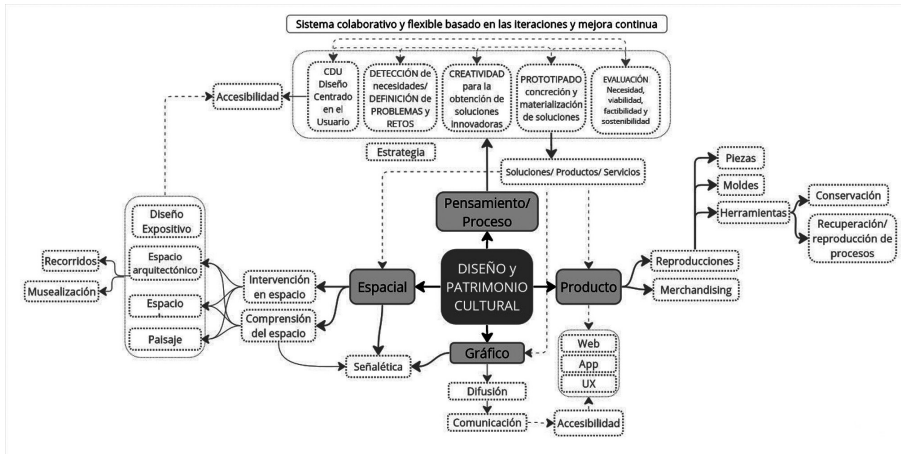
Sistema colaborativo y flexible basado en las iteraciones y mejora continua

CDU Diseño Centrado en el Usuario

DETECCIÓN de necesidades/ DEFINICIÓN de PROBLEMAS y RETOS

CREATIVIDAD para la obtención de soluciones innovadoras

PROTOTIPADO concreción y materialización de soluciones

EVALUACIÓN Necesidad, viabilidad, factibilidad y sostenibilidad

Accesibilidad

Estrategia

Soluciones/ Productos/ Servicios

Piezas

Moldes

Herramientas

Conservación

Recuperación/ reproducción de procesos

Pensamiento/ Proceso

Diseño Expositivo

Espacio arquitectónico

Espacio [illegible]

Paisaje

Recorridos

Musealización

Intervención en espacio

Comprensión del espacio

Espacial

DISEÑO y PATRIMONIO CULTURAL

Producto

Reproducciones

Merchandising

Gráfico

Señalética

Web

App

UX

Difusión

Comunicación

Accesibilidad